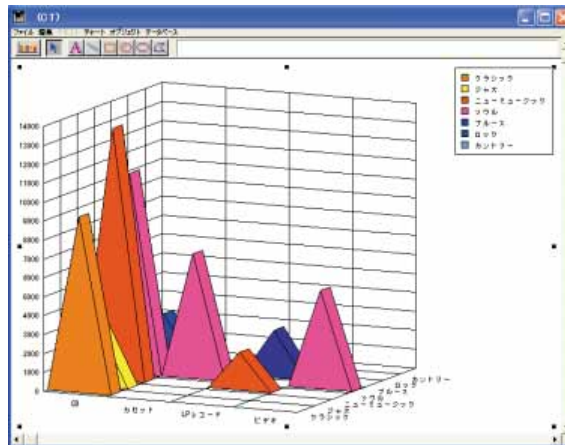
(C1)

ファイル 編集 チャート オブジェクト データベース

クラシック
ジャズ
ニューミュージック
ソウル
ブルース
ロック
カントリー

14000
13000
12000
11000
10000
9000
8000
7000
6000
5000
4000
3000
2000
1000
0

CD
カセット
LPレコード
ビデオ

カントリー
ロック
ブルース
ソウル
ニューミュージック
ジャズ
クラシック